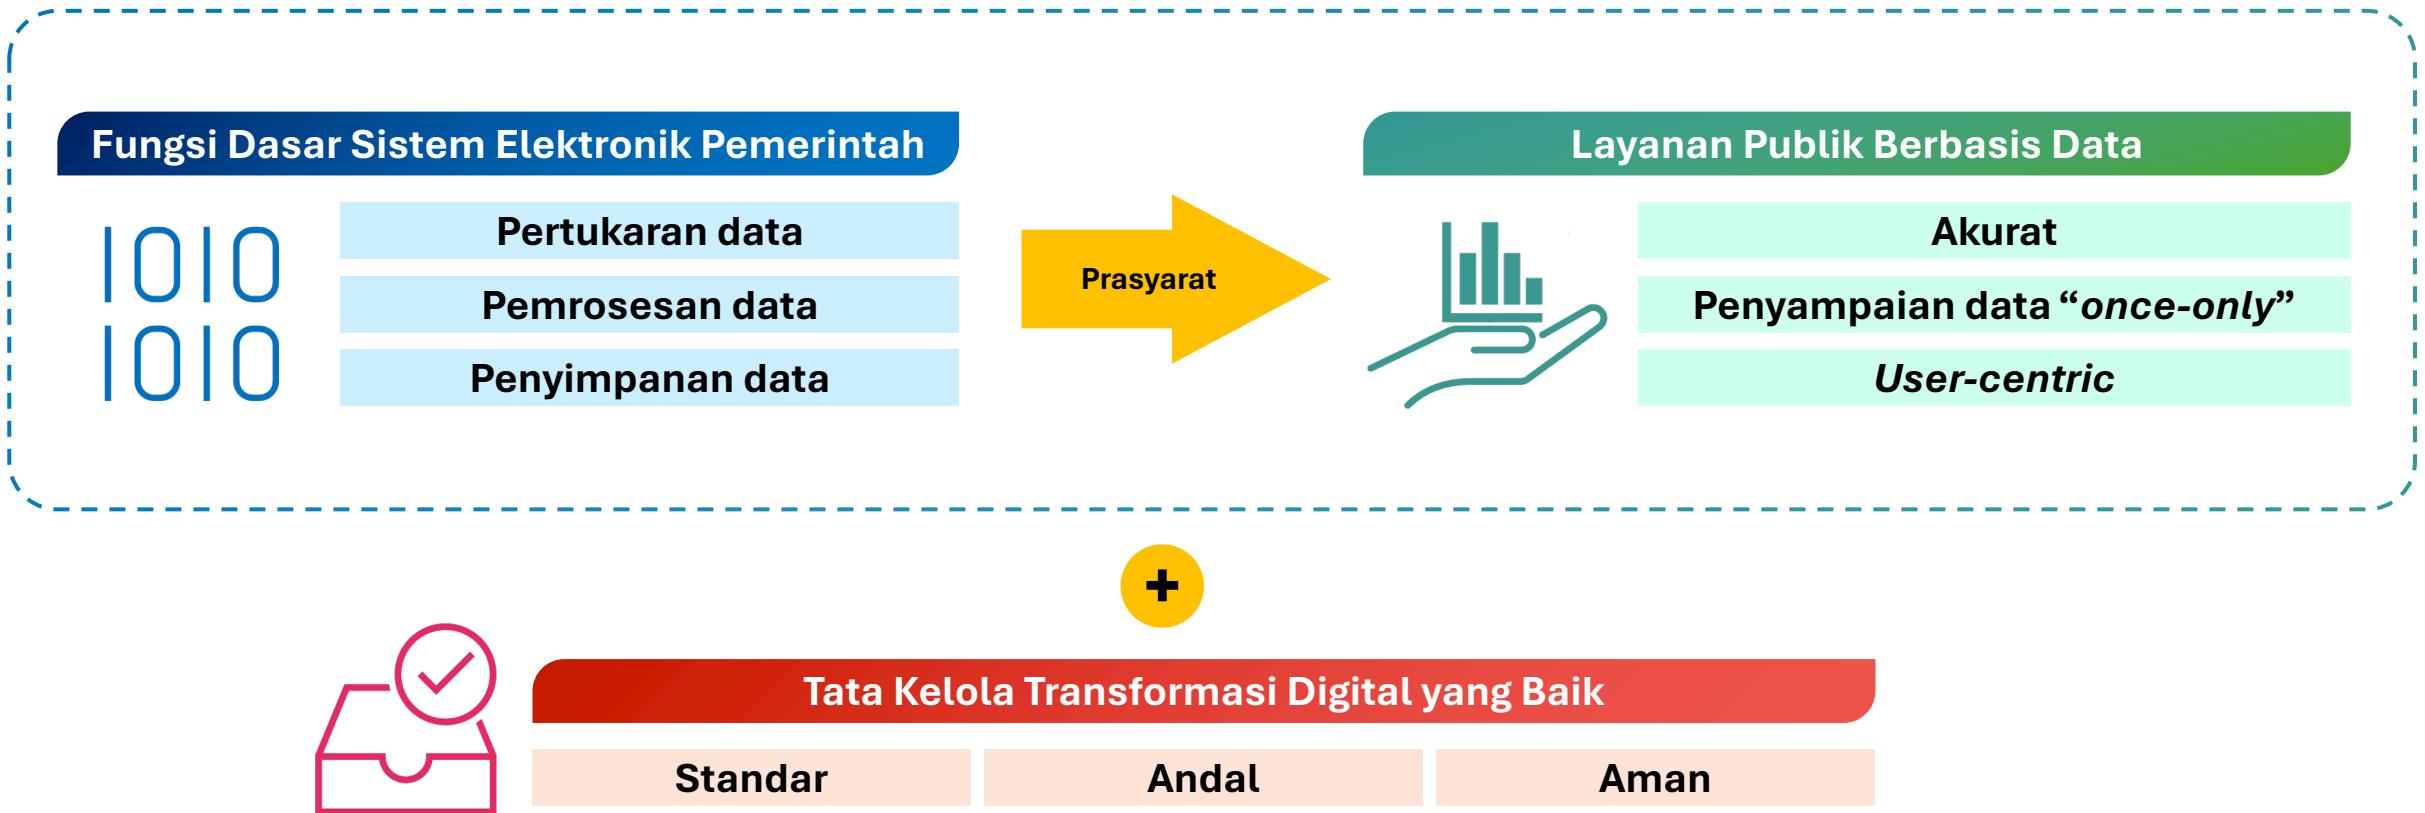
Fungsi Dasar Sistem Elektronik Pemerintah

1010
1010

Pertukaran data

Pemrosesan data

Penyimpanan data

Prasyarat

Layanan Publik Berbasis Data

Akurat

Penyampaian data “once-only”

User-centric

+

Tata Kelola Transformasi Digital yang Baik

| Standar | Andal | Aman |
|---|---|---|